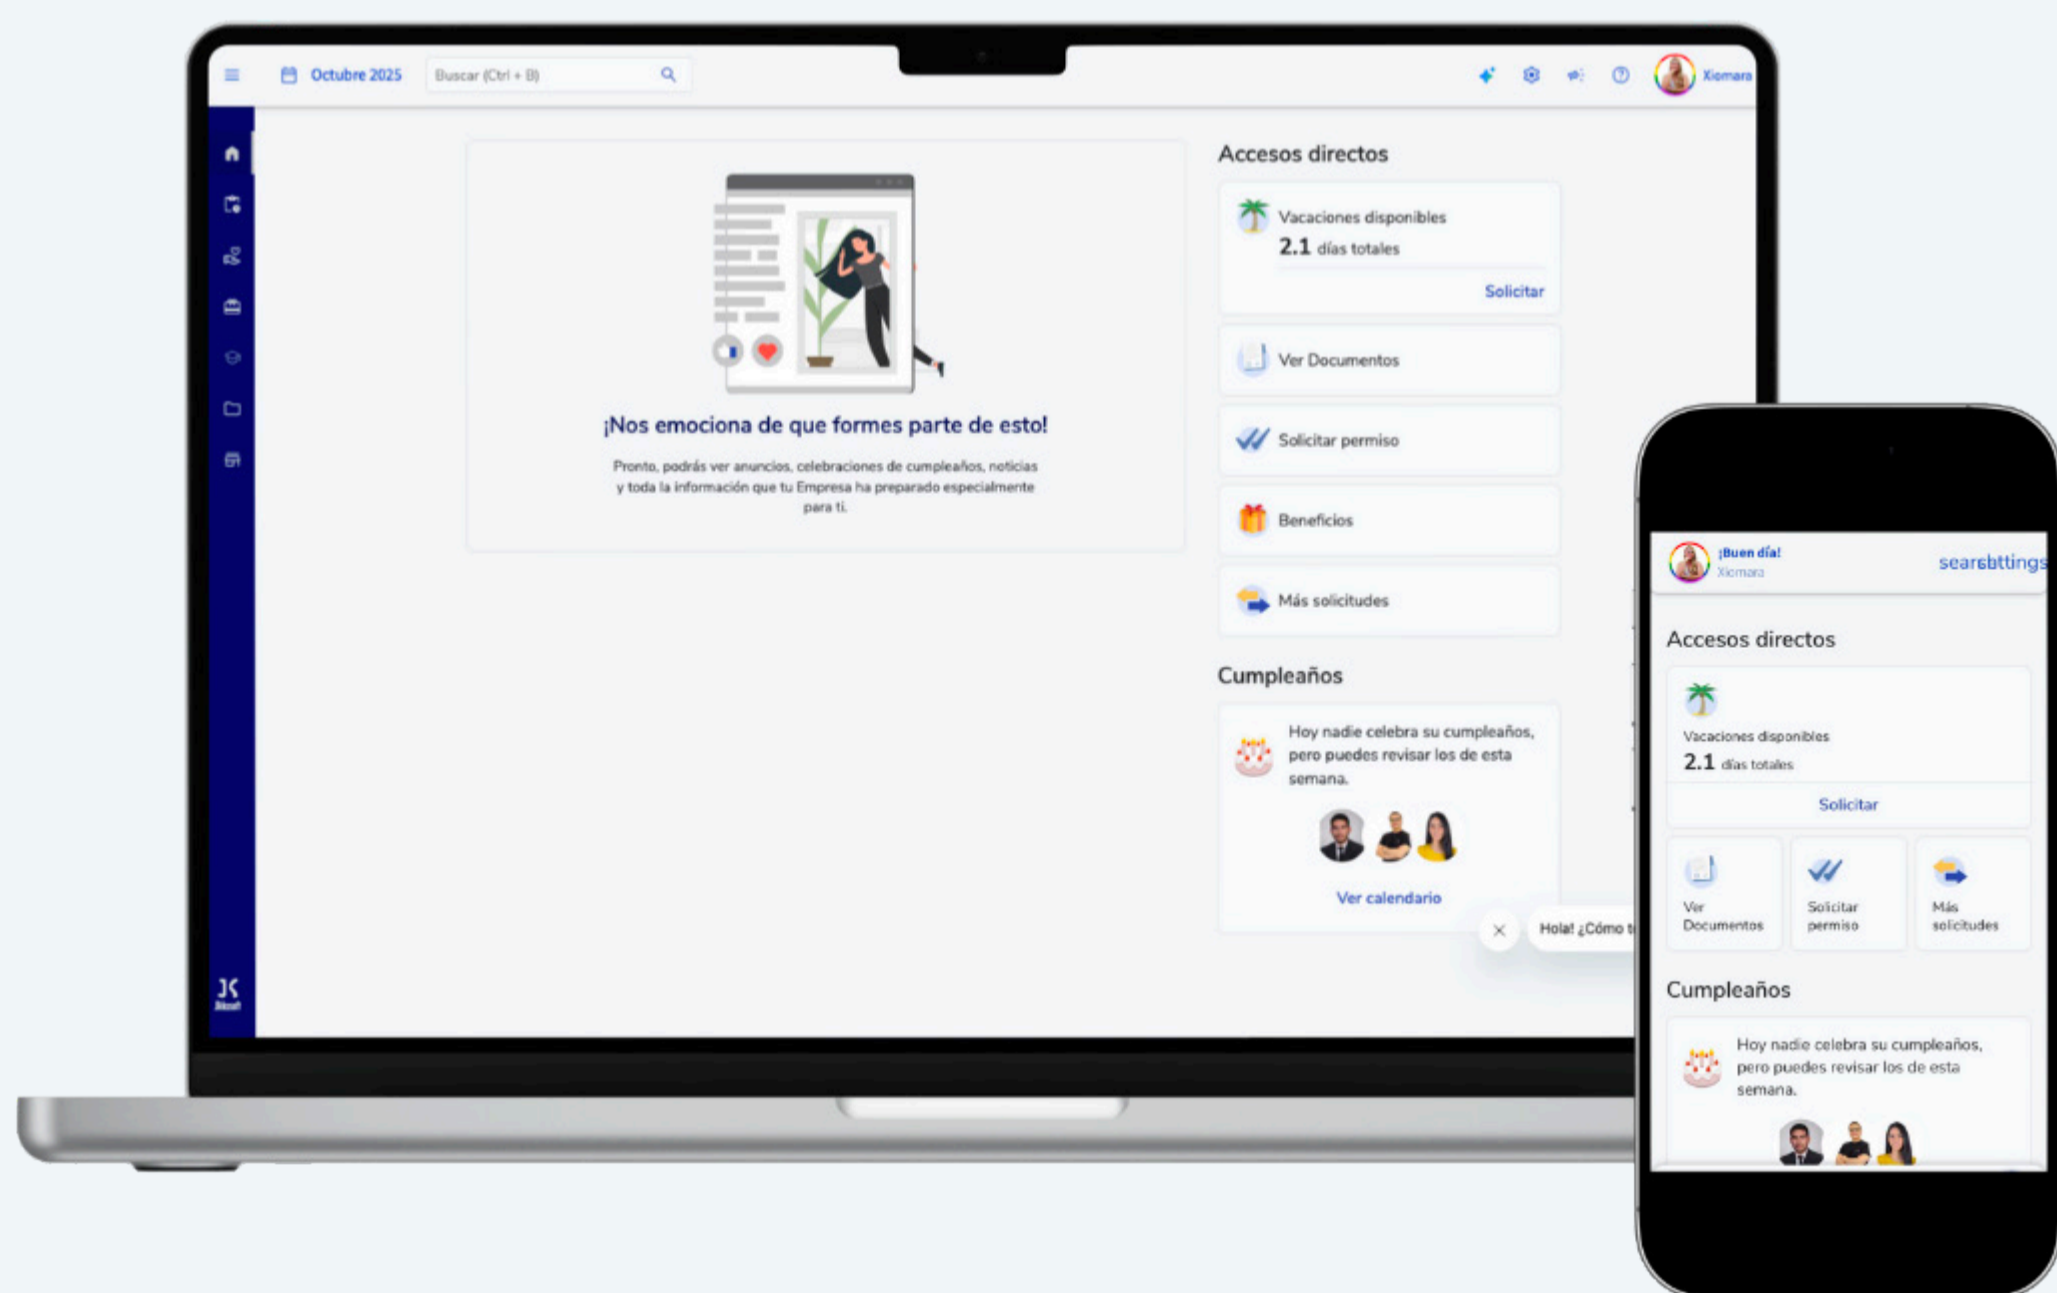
Octubre 2025
Buscar (Ctrl + B)
Xiomara

¡Nos emociona de que formes parte de esto!

Pronto, podrás ver anuncios, celebraciones de cumpleaños, noticias y toda la información que tu Empresa ha preparado especialmente para ti.

Accesos directos

Vacaciones disponibles
2.1 días totales
Solicitar

Ver Documentos

Solicitar permiso

Beneficios

Más solicitudes

Cumpleaños

Hoy nadie celebra su cumpleaños, pero puedes revisar los de esta semana.

Ver calendario

Hola! ¿Cómo t

¡Buen día!
Xiomara
searsbttings

Accesos directos

Vacaciones disponibles
2.1 días totales
Solicitar

Ver Documentos
Solicitar permiso
Más solicitudes

Cumpleaños

Hoy nadie celebra su cumpleaños, pero puedes revisar los de esta semana.